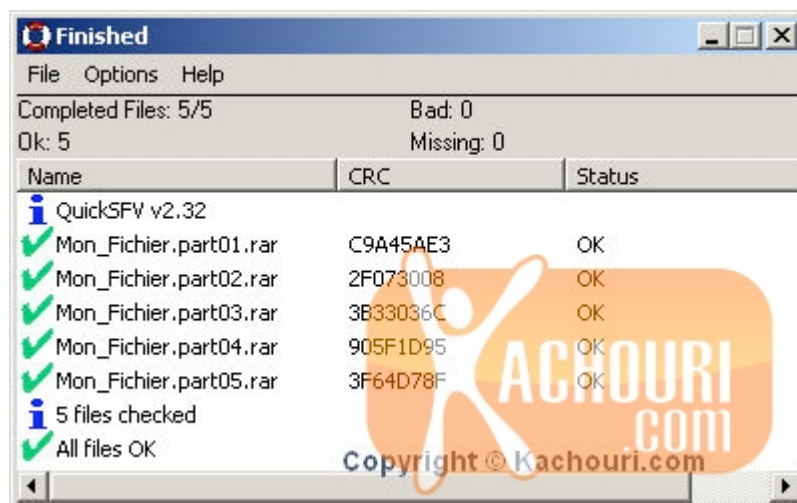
Finished

File Options Help

Completed Files: 5/5
Bad: 0
Ok: 5
Missing: 0

| Name | CRC | Status |
|---|---|---|
| QuickSFV v2.32 | | |
| Mon_Fichier.part01.rar | C9A45AE3 | OK |
| Mon_Fichier.part02.rar | 2F073008 | OK |
| Mon_Fichier.part03.rar | 3B33036C | OK |
| Mon_Fichier.part04.rar | 905F1D95 | OK |
| Mon_Fichier.part05.rar | 3F64D78F | OK |
| 5 files checked | | |
| All files OK | | |

KACHOURI
.com
Copyright © Kachouri.com